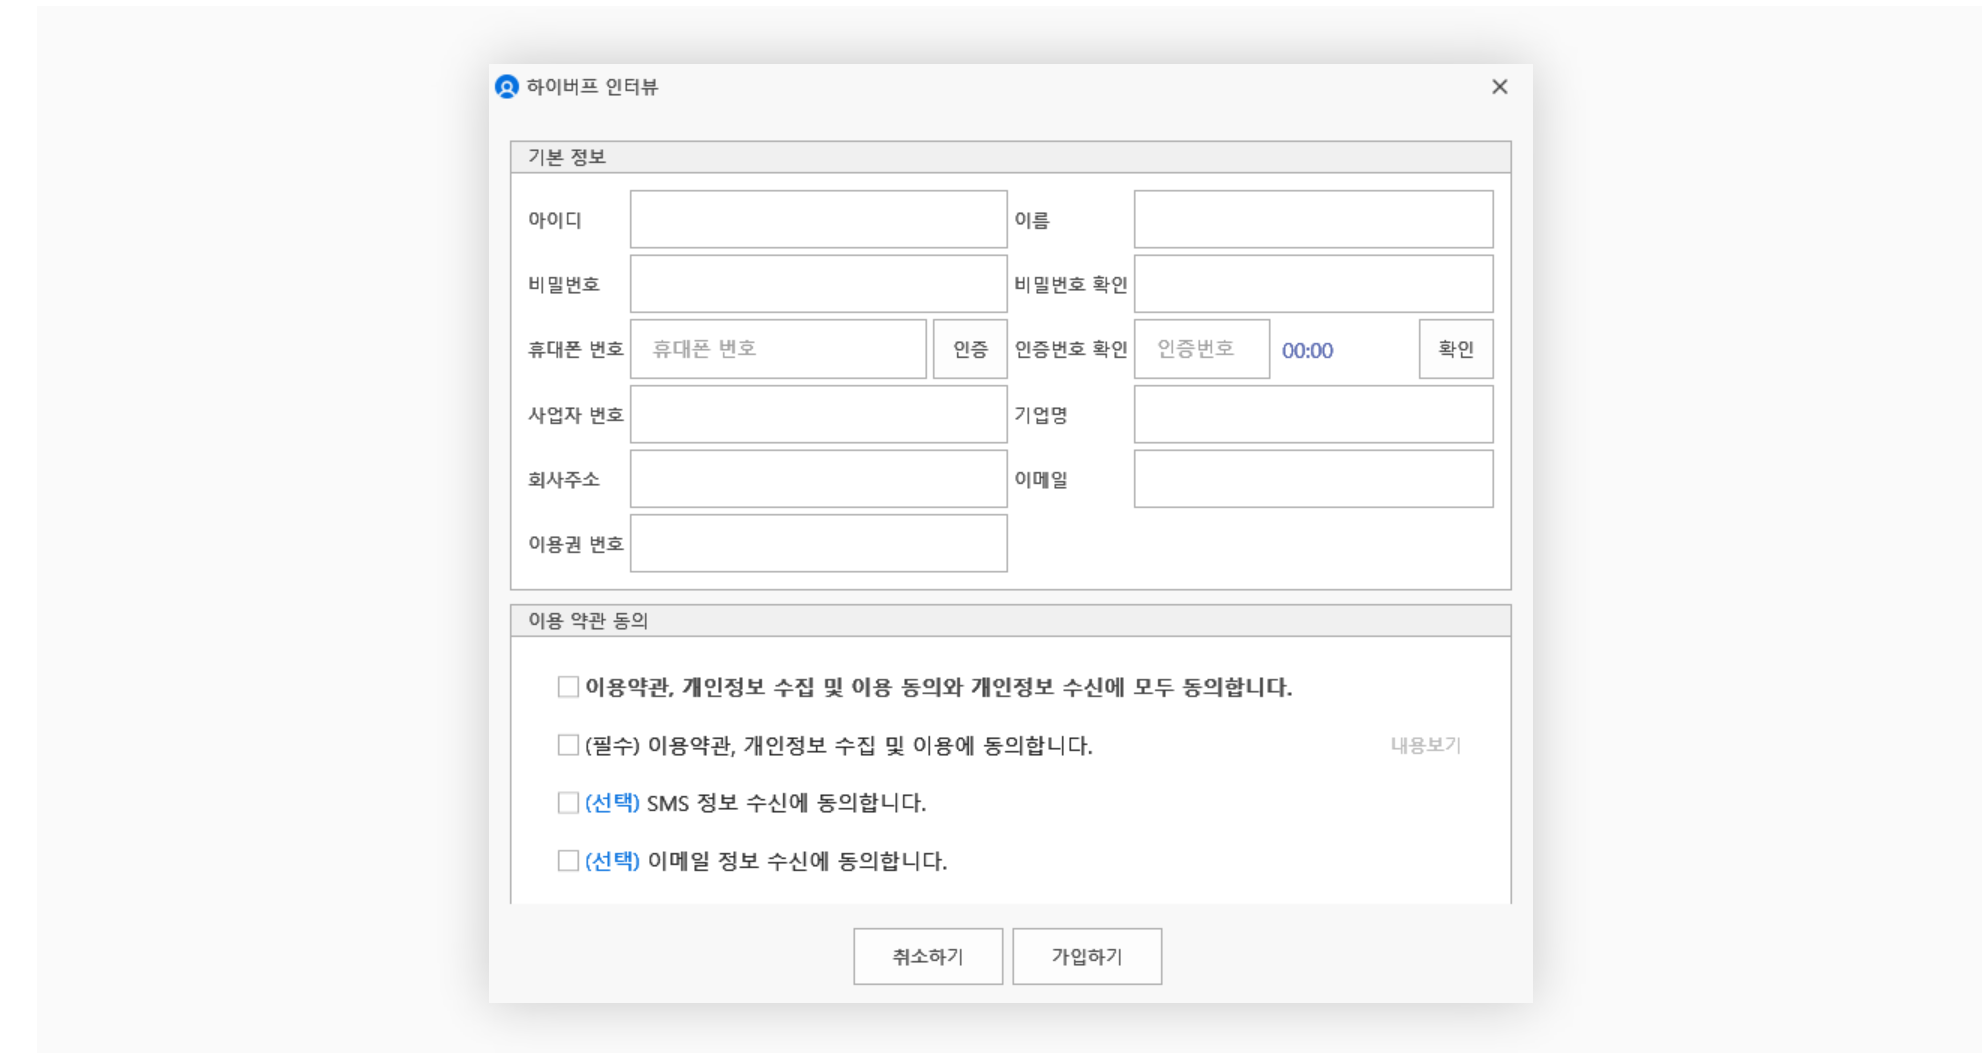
하이버프 인터뷰

×

기본 정보

아이디

이름

비밀번호

비밀번호 확인

휴대폰 번호

휴대폰 번호

인증

인증번호 확인

인증번호

00:00

확인

사업자 번호

기업명

회사주소

이메일

이용권 번호

이용 약관 동의

☐ 이용약관, 개인정보 수집 및 이용 동의와 개인정보 수신에 모두 동의합니다.

☐ (필수) 이용약관, 개인정보 수집 및 이용에 동의합니다.

내용보기

☐ (선택) SMS 정보 수신에 동의합니다.

☐ (선택) 이메일 정보 수신에 동의합니다.

취소하기

가입하기